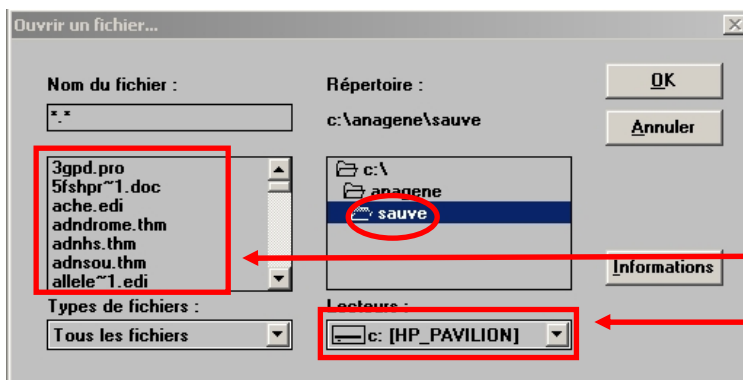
Ouvrir un fichier...

Nom du fichier :

*.*

3gpd.pro
5fshpr~1.doc
ache.edi
adndrome.thm
adnhs.thm
adnsou.thm
allele~1.edi

Types de fichiers :

Tous les fichiers

Répertoire :

c:\anagene\sauve

c:\
anagene
sauve

Lecteurs :

c: [HP_PAVILION]

OK

Annuler

Informations